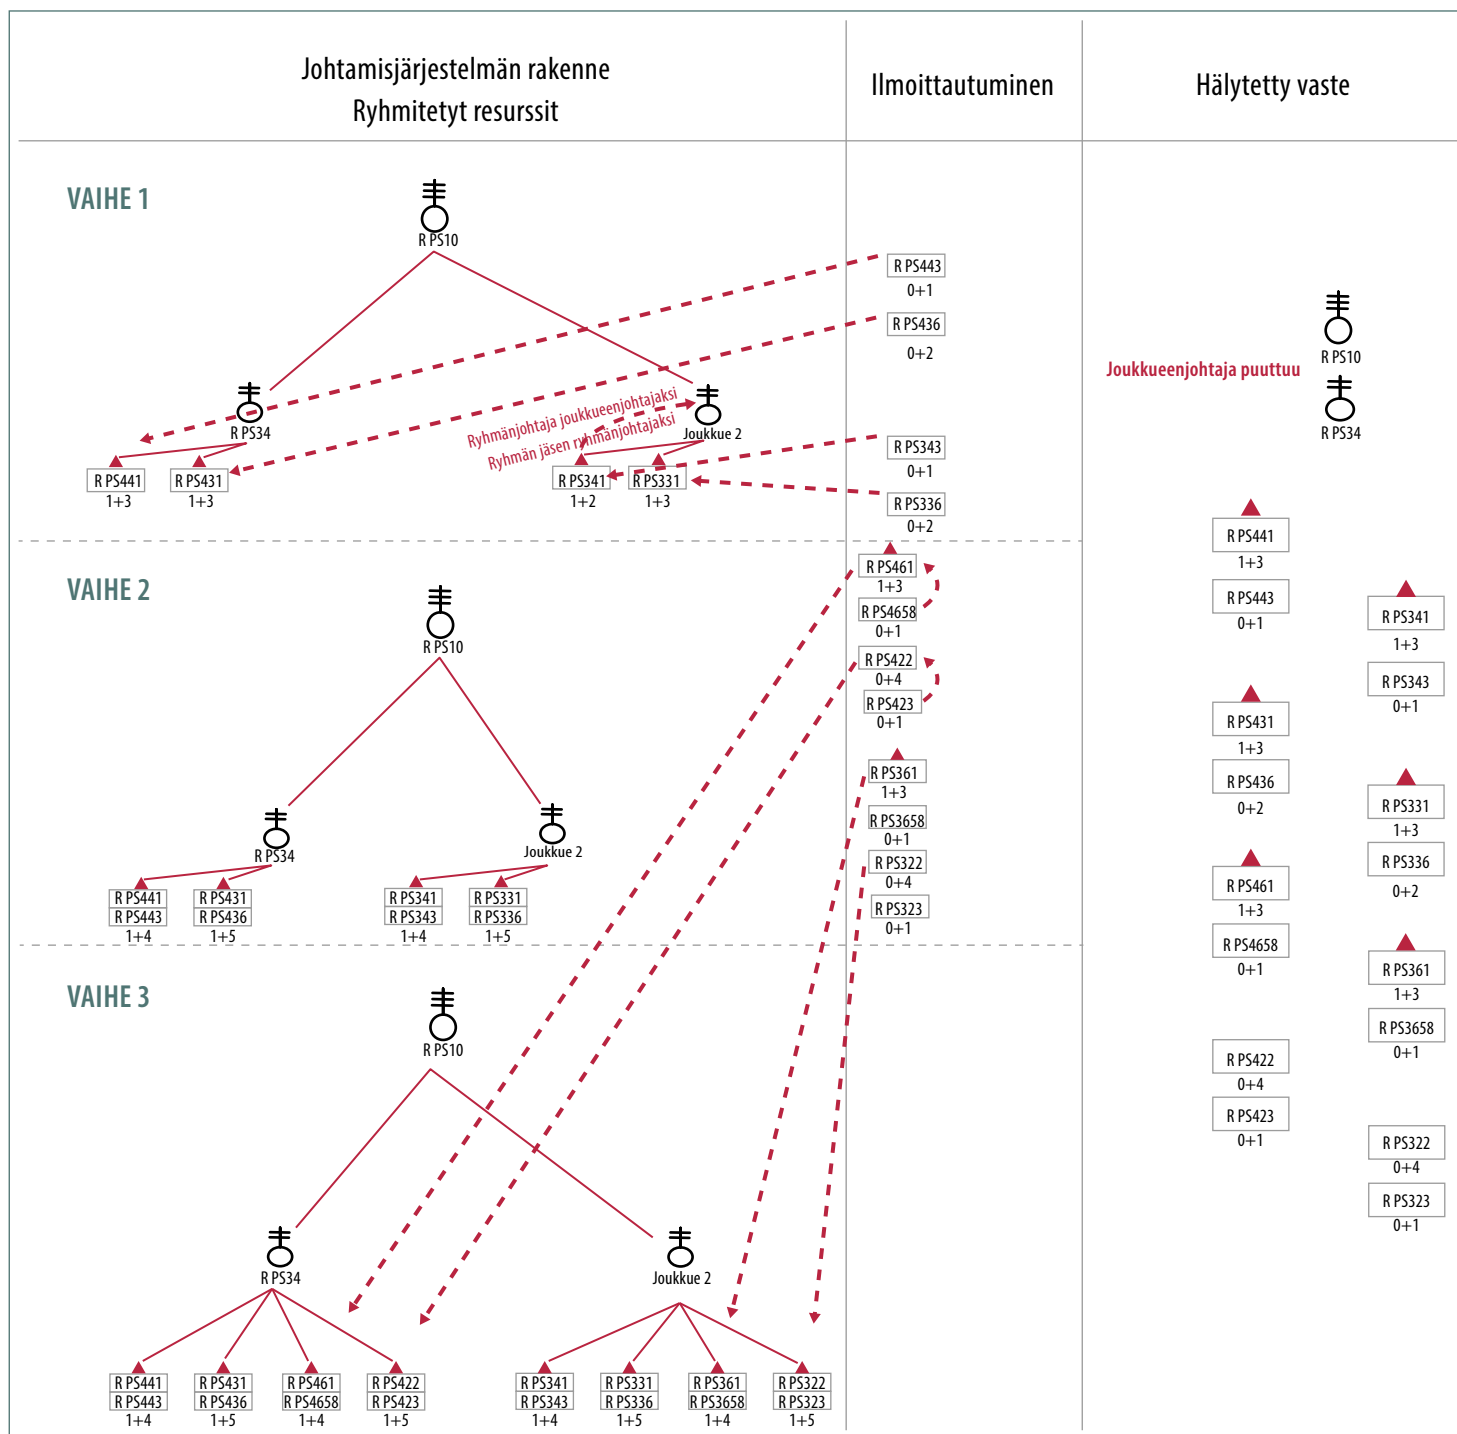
Johtamisjärjestelmän rakenne
Ryhmitetyt resurssit

Ilmoittautuminen

Hälytetty vaste

VAIHE 1

R PS10

R PS34

Ryhmänjohtaja joukkueenjohtajaksi
Ryhmän jäsen ryhmänjohtajaksi

Joukkue 2

R PS441
1+3

R PS431
1+3

R PS341
1+2

R PS331
1+3

R PS443
0+1

R PS436
0+2

R PS343
0+1

R PS336
0+2

Joukkueenjohtaja puuttuu

R PS10

R PS34

VAIHE 2

R PS10

R PS34

Joukkue 2

R PS441
R PS443
1+4

R PS431
R PS436
1+5

R PS341
R PS343
1+4

R PS331
R PS336
1+5

R PS461
1+3

R PS4658
0+1

R PS422
0+4

R PS423
0+1

R PS361
1+3

R PS3658
0+1

R PS322
0+4

R PS323
0+1

R PS441
1+3

R PS443
0+1

R PS431
1+3

R PS436
0+2

R PS461
1+3

R PS4658
0+1

R PS422
0+4

R PS423
0+1

R PS341
1+3

R PS343
0+1

R PS331
1+3

R PS336
0+2

R PS361
1+3

R PS3658
0+1

R PS322
0+4

R PS323
0+1

VAIHE 3

R PS10

R PS34

Joukkue 2

R PS441
R PS443
1+4

R PS431
R PS436
1+5

R PS461
R PS4658
1+4

R PS422
R PS423
1+5

R PS341
R PS343
1+4

R PS331
R PS336
1+5

R PS361
R PS3658
1+4

R PS322
R PS323
1+5